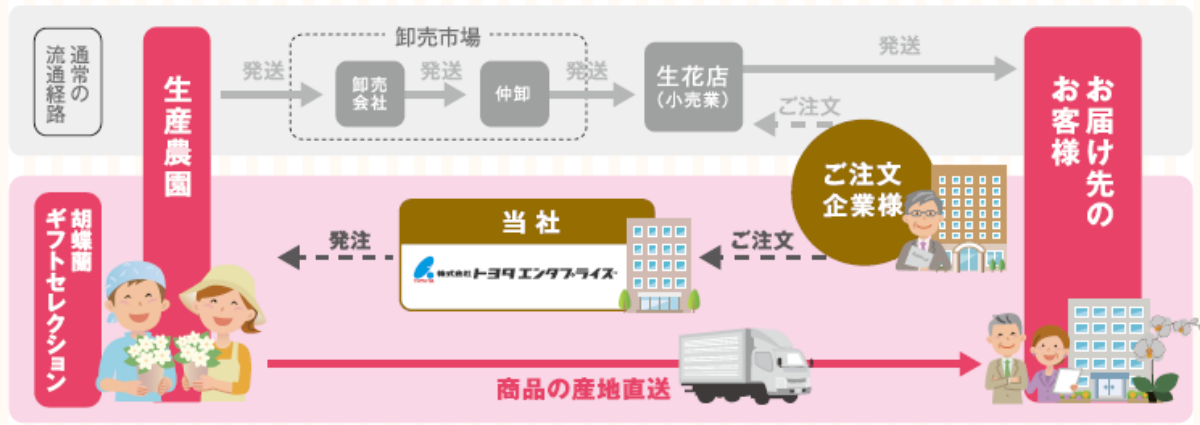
通常の流通経路

生産農園

発送

卸売市場

卸売会社

発送

仲卸

発送

生花店（小売業）

発送

ご注文

お届け先のお客様

胡蝶蘭ギフトセレクション

当社

株式会社トヨタエンタプライズ

発注

ご注文

ご注文企業様

商品の産地直送